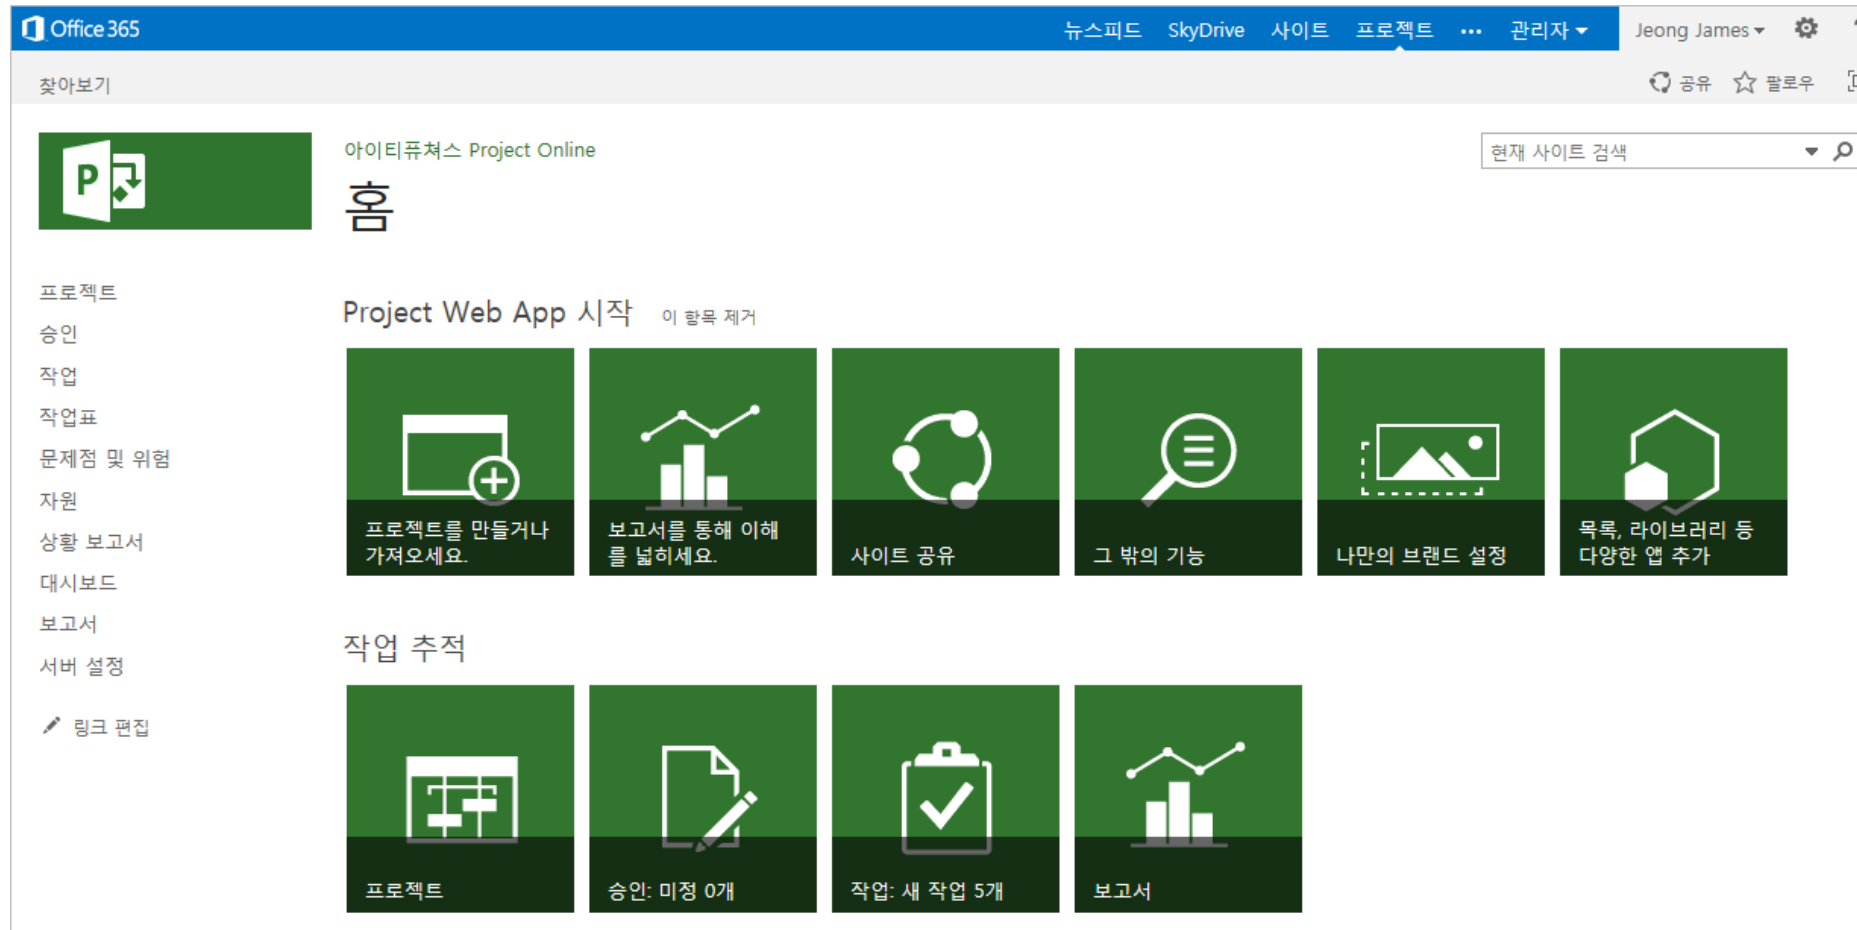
Office 365

뉴스피드 SkyDrive 사이트 프로젝트 ••• 관리자 ▾ Jeong James ▾

찾아보기

공유 팔로우

아이티퓨쳐스 Project Online

홈

현재 사이트 검색

프로젝트
승인
작업
작업표
문제점 및 위험
자원
상황 보고서
대시보드
보고서
서버 설정

링크 편집

Project Web App 시작 이 항목 제거

프로젝트를 만들거나 가져오세요.

보고서를 통해 이해를 넓히세요.

사이트 공유

그 밖의 기능

나만의 브랜드 설정

목록, 라이브러리 등 다양한 앱 추가

작업 추적

프로젝트

승인: 미정 0개

작업: 새 작업 5개

보고서